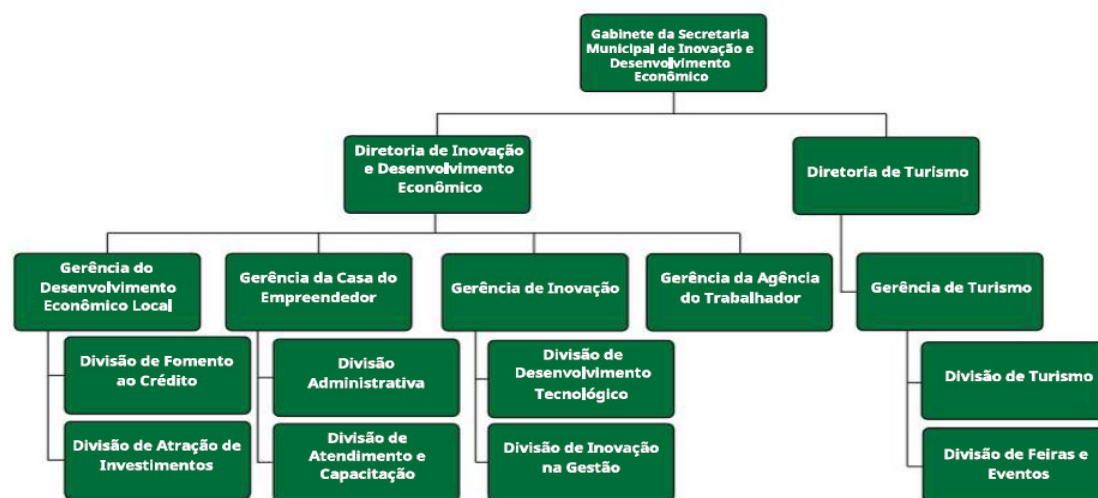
Gabinete da Secretaria Municipal de Inovação e Desenvolvimento Econômico

Diretoria de Inovação e Desenvolvimento Econômico

Diretoria de Turismo

Gerência do Desenvolvimento Econômico Local

Divisão de Fomento ao Crédito

Divisão de Atração de Investimentos

Gerência da Casa do Empreendedor

Divisão Administrativa

Divisão de Atendimento e Capacitação

Gerência de Inovação

Divisão de Desenvolvimento Tecnológico

Divisão de Inovação na Gestão

Gerência da Agência do Trabalhador

Gerência de Turismo

Divisão de Turismo

Divisão de Feiras e Eventos